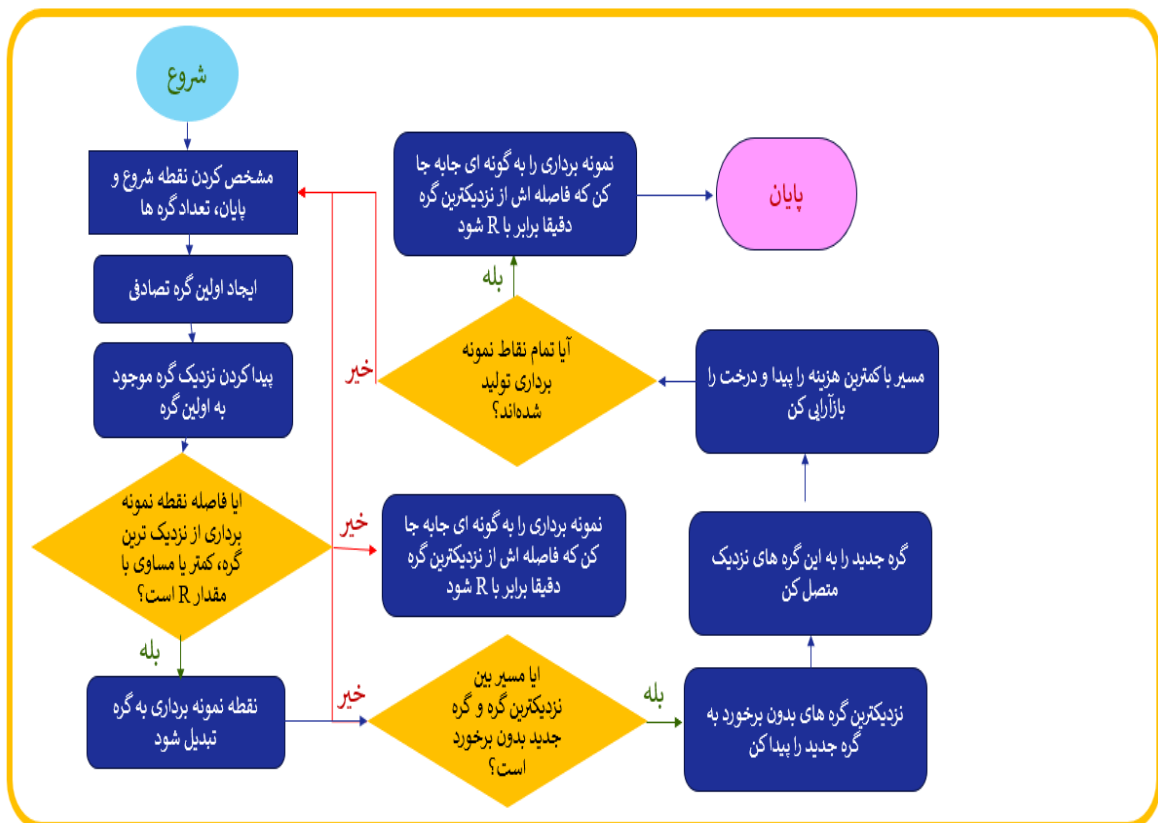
شروع

مشخص کردن نقطه شروع و پایان، تعداد گره ها

ایجاد اولین گره تصادفی

پیدا کردن نزدیک گره موجود به اولین گره

ایا فاصله نقطه نمونه برداری از نزدیک ترین گره، کمتر یا مساوی با مقدار R است؟

بله

نقطه نمونه برداری به گره تبدیل شود

خیر

نمونه برداری را به گونه ای جابه جا کن که فاصله اش از نزدیکترین گره دقیقا برابر با R شود

خیر

ایا مسیر بین نزدیکترین گره و گره جدید بدون برخورد است؟

بله

نزدیکترین گره های بدون برخورد به گره جدید را پیدا کن

گره جدید را به این گره های نزدیک متصل کن

مسیر با کمترین هزینه را پیدا و درخت را بازآرایی کن

آیا تمام نقاط نمونه برداری تولید شده‌اند؟

خیر

بله

نمونه برداری را به گونه ای جابه جا کن که فاصله اش از نزدیکترین گره دقیقا برابر با R شود

پایان